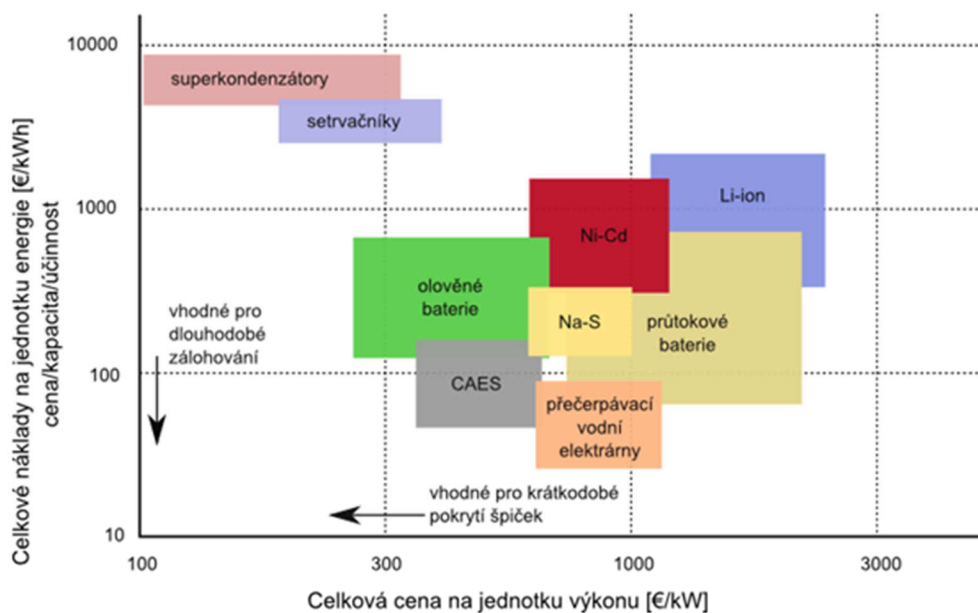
Celkové náklady na jednotku energie [€/kWh]
cena/kapacita/účinnost

10000
1000
100
10

superkondenzátory
setrvačníky
Li-ion
Ni-Cd
olověné baterie
Na-S
průtokové baterie
CAES
přečerpávací vodní elektrárny

vhodné pro dlouhodobé zálohování

vhodné pro krátkodobé pokrytí špiček

100
300
1000
3000

Celková cena na jednotku výkonu [€/kW]